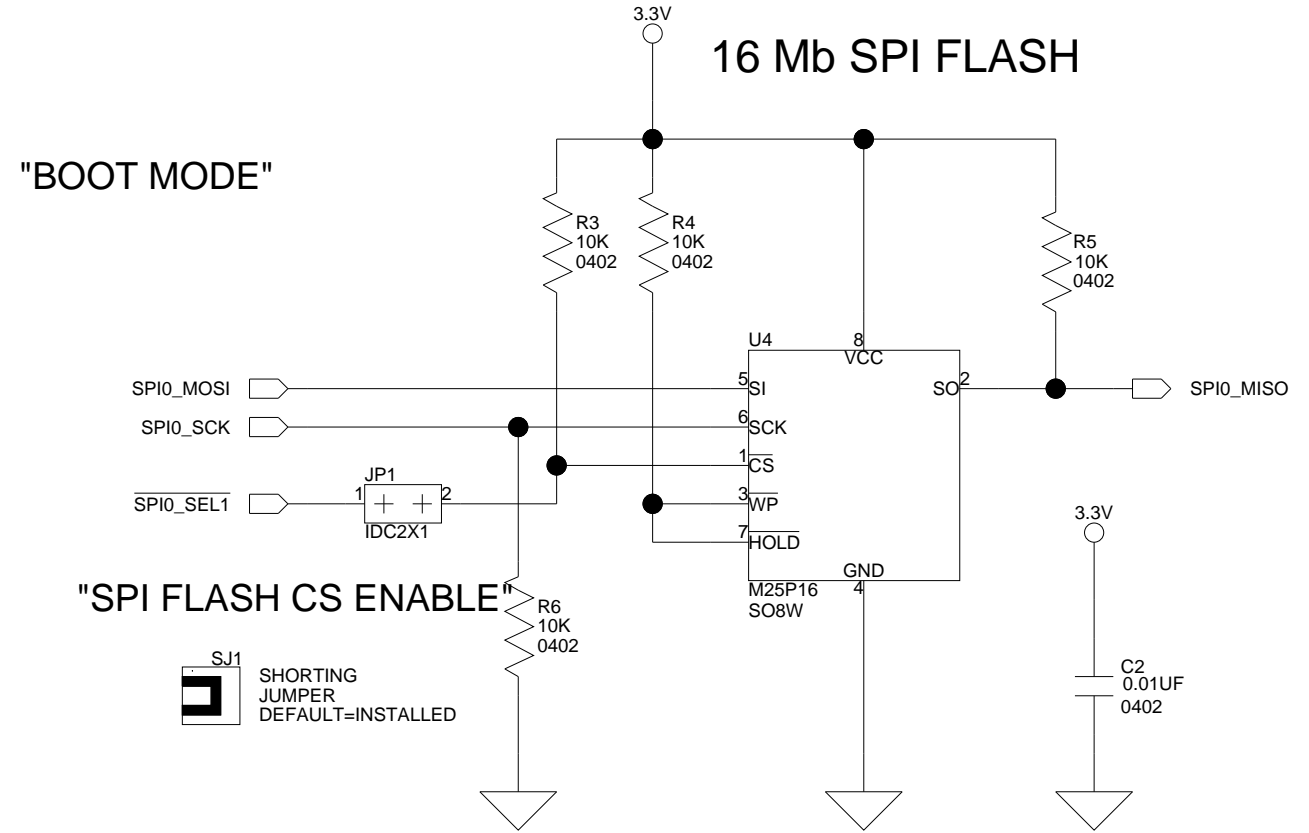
3.3V

16 Mb SPI FLASH

"BOOT MODE"

R3
10K
0402

R4
10K
0402

R5
10K
0402

U4
8
VCC

SPI0_MOSI
5 SI
SO 2
SPI0_MISO

SPI0_SCK
6 SCK

1 $\overline{CS}$

JP1
$\overline{SPI0\_SEL1}$
1
2
IDC2X1

3 $\overline{WP}$

7 $\overline{HOLD}$

3.3V

GND
4
M25P16
SO8W

"SPI FLASH CS ENABLE"

R6
10K
0402

SJ1
SHORTING
JUMPER
DEFAULT=INSTALLED

C2
0.01UF
0402